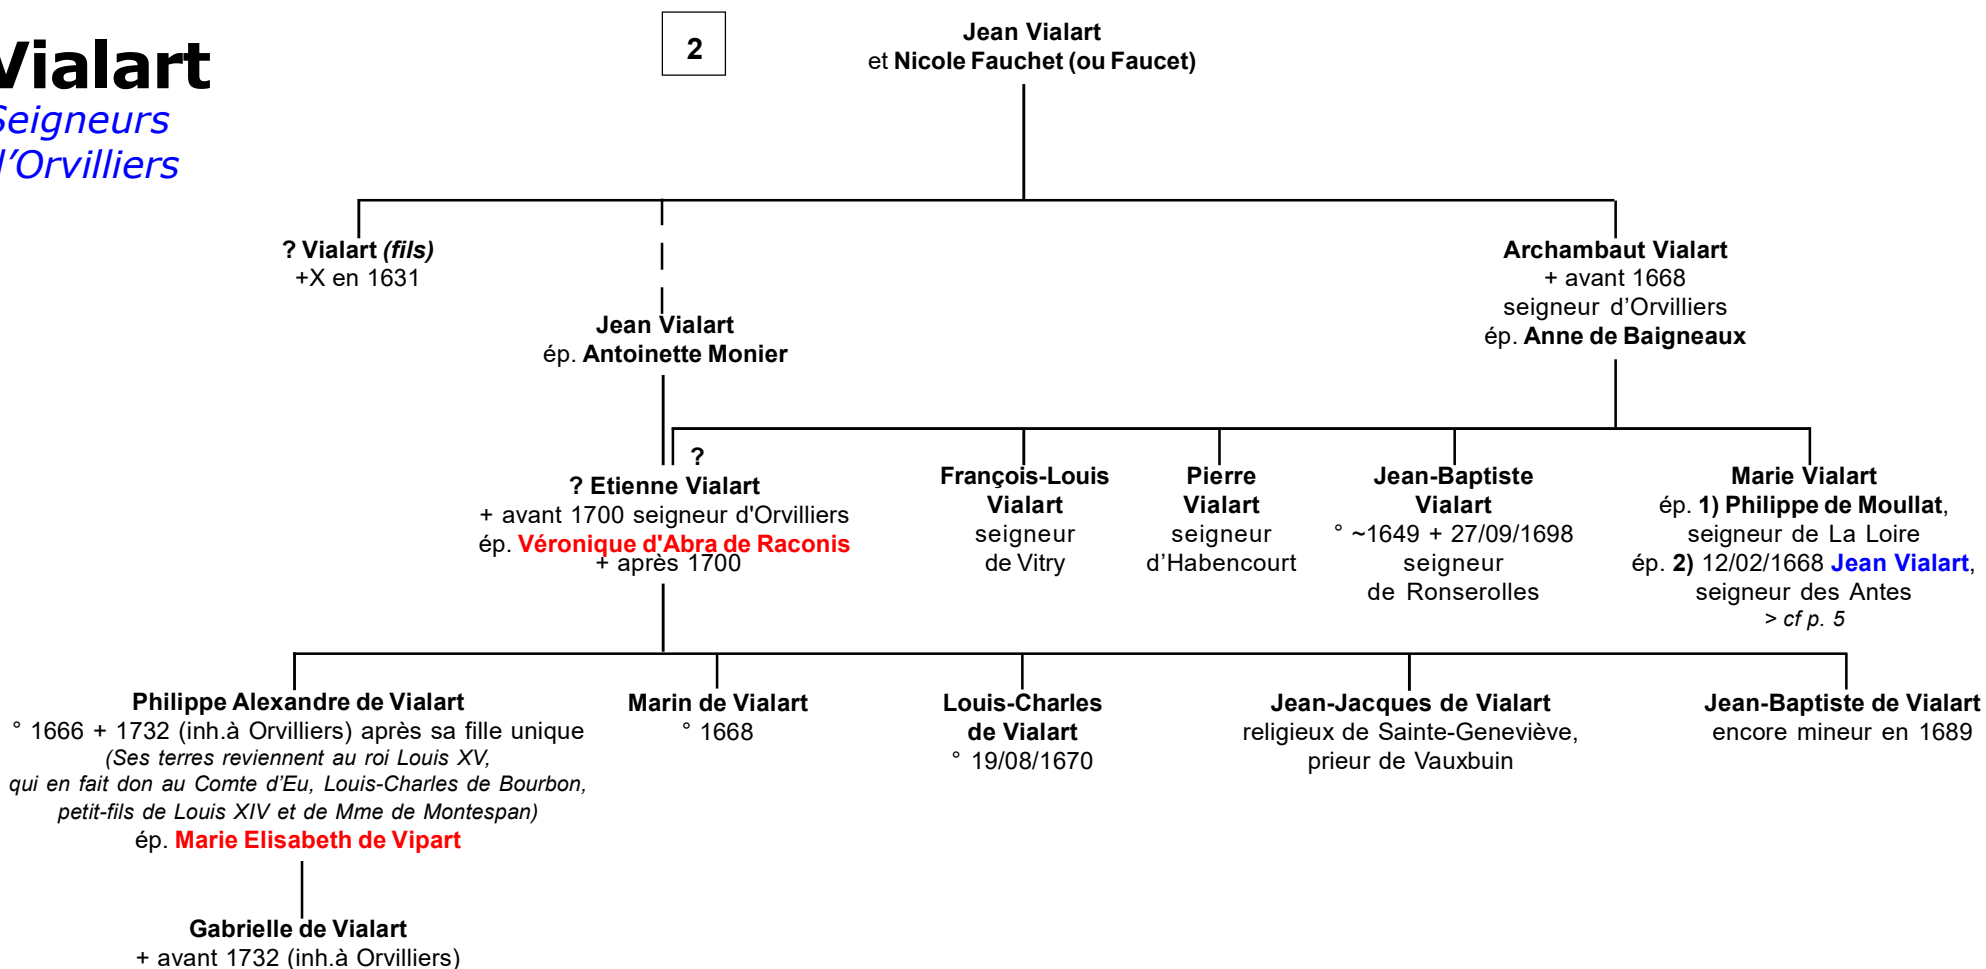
Vialart
Seigneurs
d'Orvilliers

2

Jean Vialart
et Nicole Fauchet (ou Faucet)

? Vialart (fils)
+X en 1631

Jean Vialart
ép. Antoinette Monier

Archambaut Vialart
+ avant 1668
seigneur d'Orvilliers
ép. Anne de Baigneaux

?
? Etienne Vialart
+ avant 1700 seigneur d'Orvilliers
ép. Véronique d'Abra de Raconis
+ après 1700

François-Louis Vialart
seigneur de Vitry

Pierre Vialart
seigneur d'Habencourt

Jean-Baptiste Vialart
° ~1649 + 27/09/1698
seigneur de Ronserolles

Marie Vialart
ép. 1) Philippe de Moullat, seigneur de La Loire
ép. 2) 12/02/1668 Jean Vialart, seigneur des Antes
> cf p. 5

Philippe Alexandre de Vialart
° 1666 + 1732 (inh.à Orvilliers) après sa fille unique
(Ses terres reviennent au roi Louis XV, qui en fait don au Comte d'Eu, Louis-Charles de Bourbon, petit-fils de Louis XIV et de Mme de Montespan)
ép. Marie Elisabeth de Vipart

Marin de Vialart
° 1668

Louis-Charles de Vialart
° 19/08/1670

Jean-Jacques de Vialart
religieux de Sainte-Geneviève, prieur de Vauxbuin

Jean-Baptiste de Vialart
encore mineur en 1689

Gabrielle de Vialart
+ avant 1732 (inh.à Orvilliers)